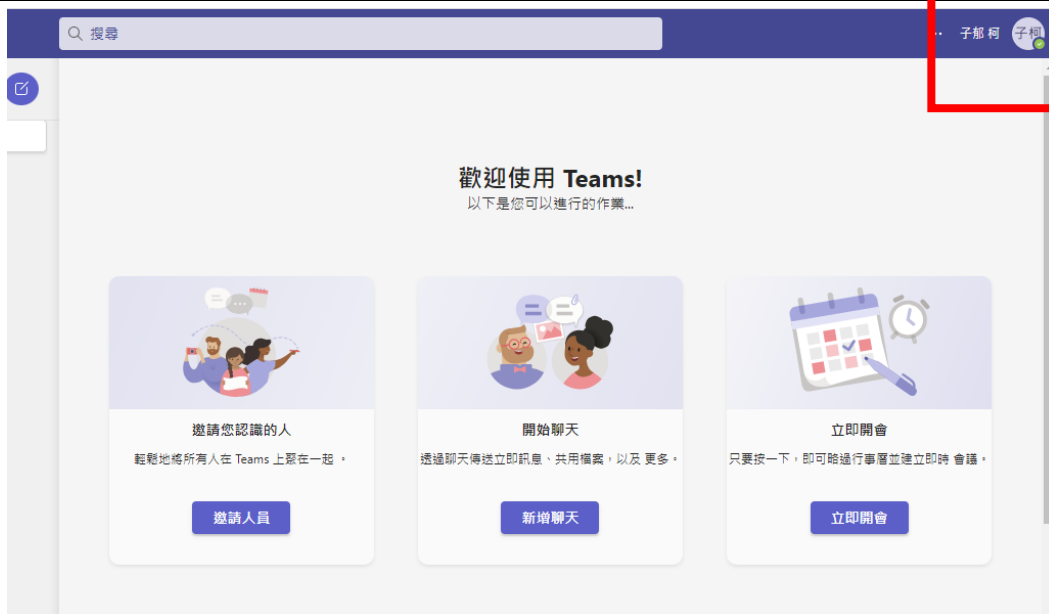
搜尋

··· 子郁 柯 子柯

歡迎使用 Teams!
以下是您可以進行的作業...

邀請您認識的人
輕鬆地將所有人在 Teams 上聚在一起 。
邀請人員

開始聊天
透過聊天傳送立即訊息、共用檔案，以及 更多。
新增聊天

立即開會
只要按一下，即可略過行事曆並建立即時 會議。
立即開會